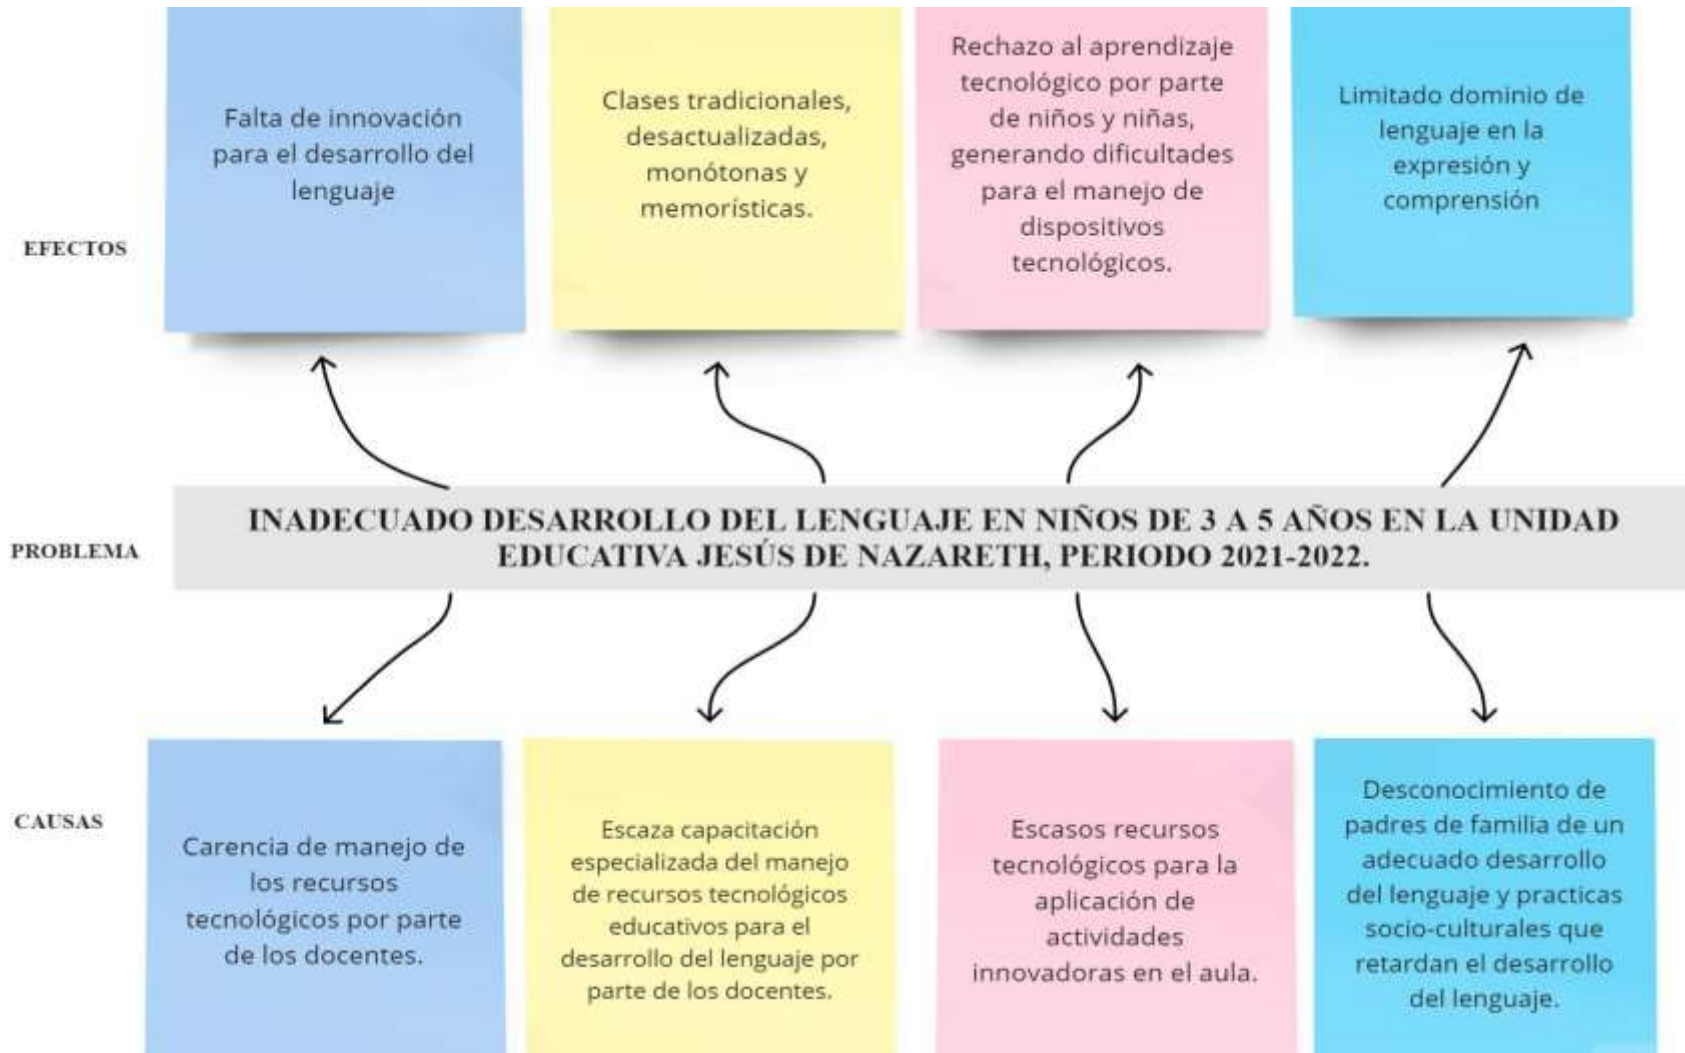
EFECTOS

Falta de innovación para el desarrollo del lenguaje

Clases tradicionales, desactualizadas, monótonas y memorísticas.

Rechazo al aprendizaje tecnológico por parte de niños y niñas, generando dificultades para el manejo de dispositivos tecnológicos.

Limitado dominio de lenguaje en la expresión y comprensión

PROBLEMA

INADECUADO DESARROLLO DEL LENGUAJE EN NIÑOS DE 3 A 5 AÑOS EN LA UNIDAD EDUCATIVA JESÚS DE NAZARETH, PERIODO 2021-2022.

CAUSAS

Carencia de manejo de los recursos tecnológicos por parte de los docentes.

Escaza capacitación especializada del manejo de recursos tecnológicos educativos para el desarrollo del lenguaje por parte de los docentes.

Escasos recursos tecnológicos para la aplicación de actividades innovadoras en el aula.

Desconocimiento de padres de familia de un adecuado desarrollo del lenguaje y practicas socio-culturales que retardan el desarrollo del lenguaje.